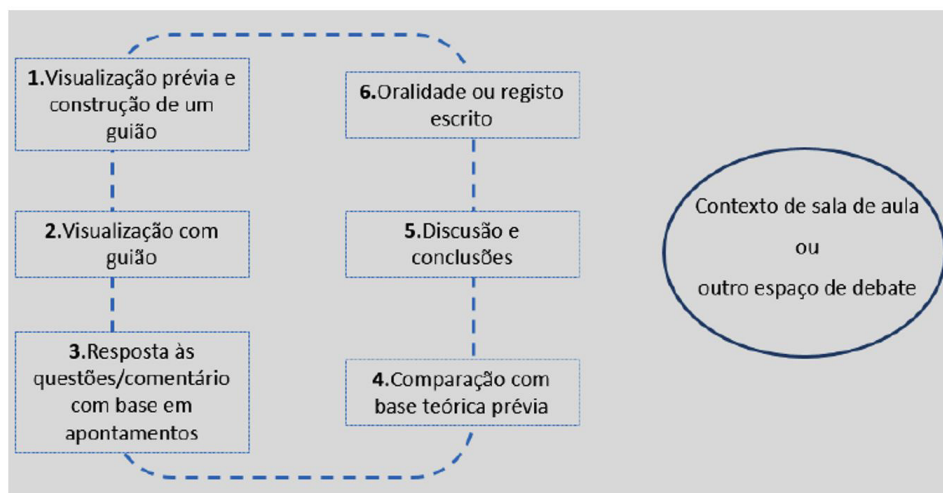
**1.**Visualização prévia e construção de um guião

**2.**Visualização com guião

**3.**Resposta às questões/comentário com base em apontamentos

**4.**Comparação com base teórica prévia

**5.**Discusão e conclusões

**6.**Oralidade ou registo escrito

Contexto de sala de aula

ou

outro espaço de debate